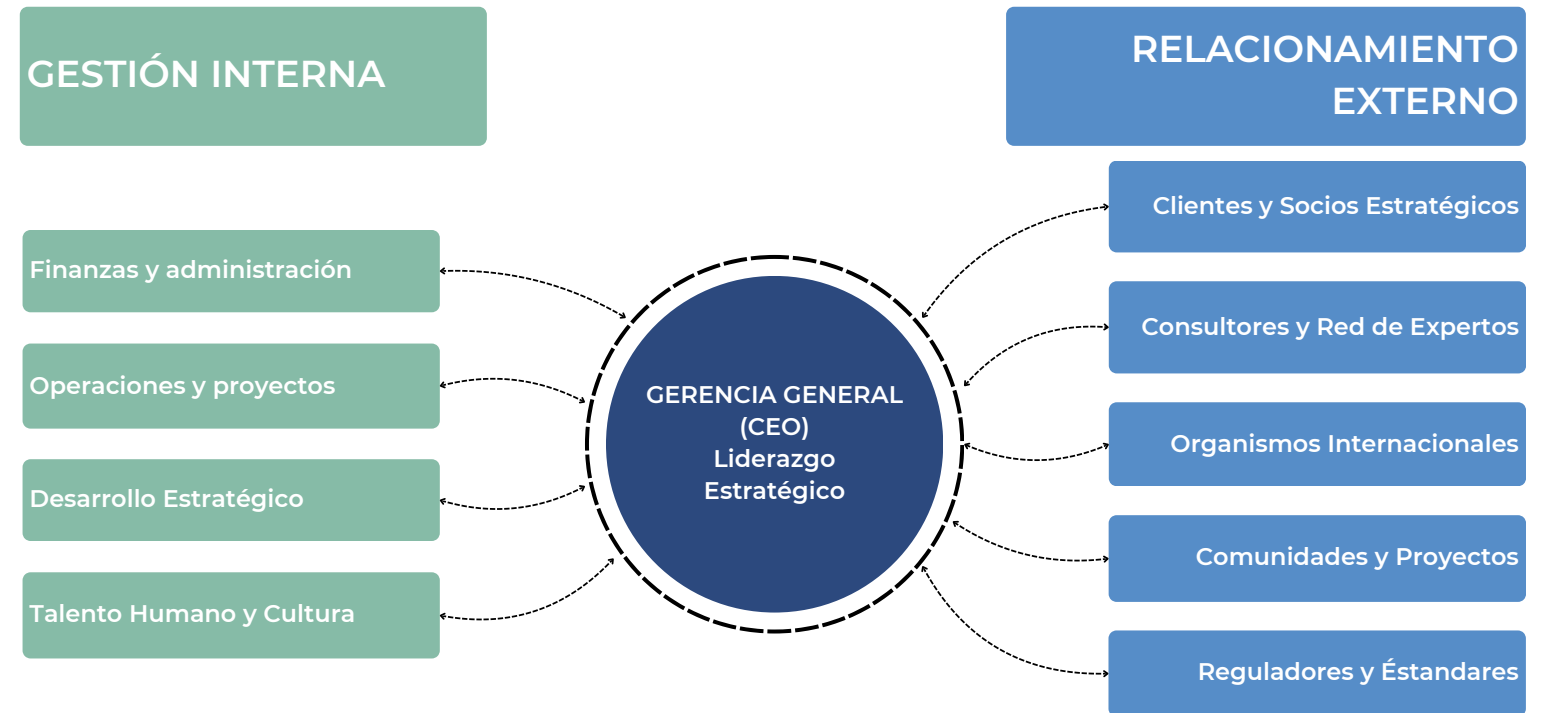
GESTIÓN INTERNA

RELACIONAMIENTO EXTERNO

Finanzas y administración

Operaciones y proyectos

Desarrollo Estratégico

Talento Humano y Cultura

GERENCIA GENERAL (CEO) Liderazgo Estratégico

Clientes y Socios Estratégicos

Consultores y Red de Expertos

Organismos Internacionales

Comunidades y Proyectos

Reguladores y Éstandares